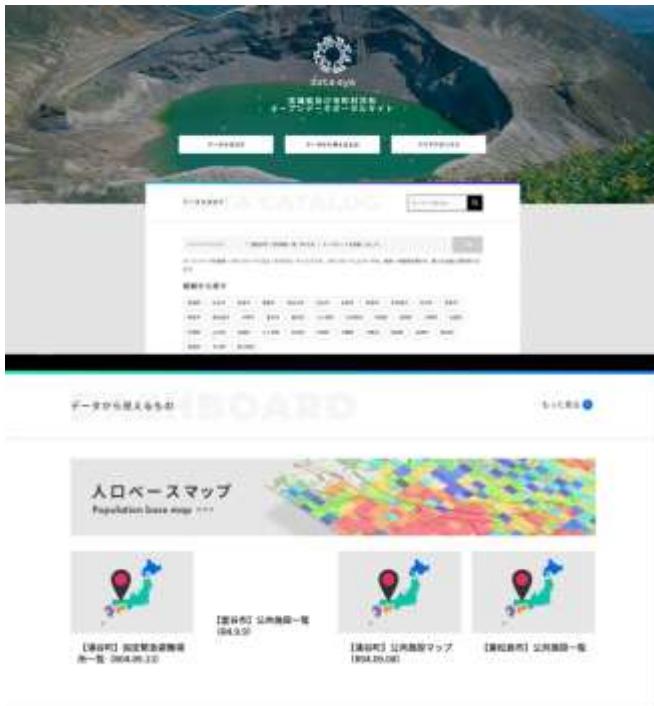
data eye

宮城県自治体共同
オープンデータポータルサイト

データを探す

A CATALOG

データから見えるもの

BOARD

もっと見る

人口ベースマップ
Population base map

【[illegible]町】指定緊急避難場所一覧（R04.05.13）

【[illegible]市】公共施設一覧（R4.9.5）

【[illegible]町】公共施設マップ（R04.05.08）

【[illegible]市】公共施設一覧